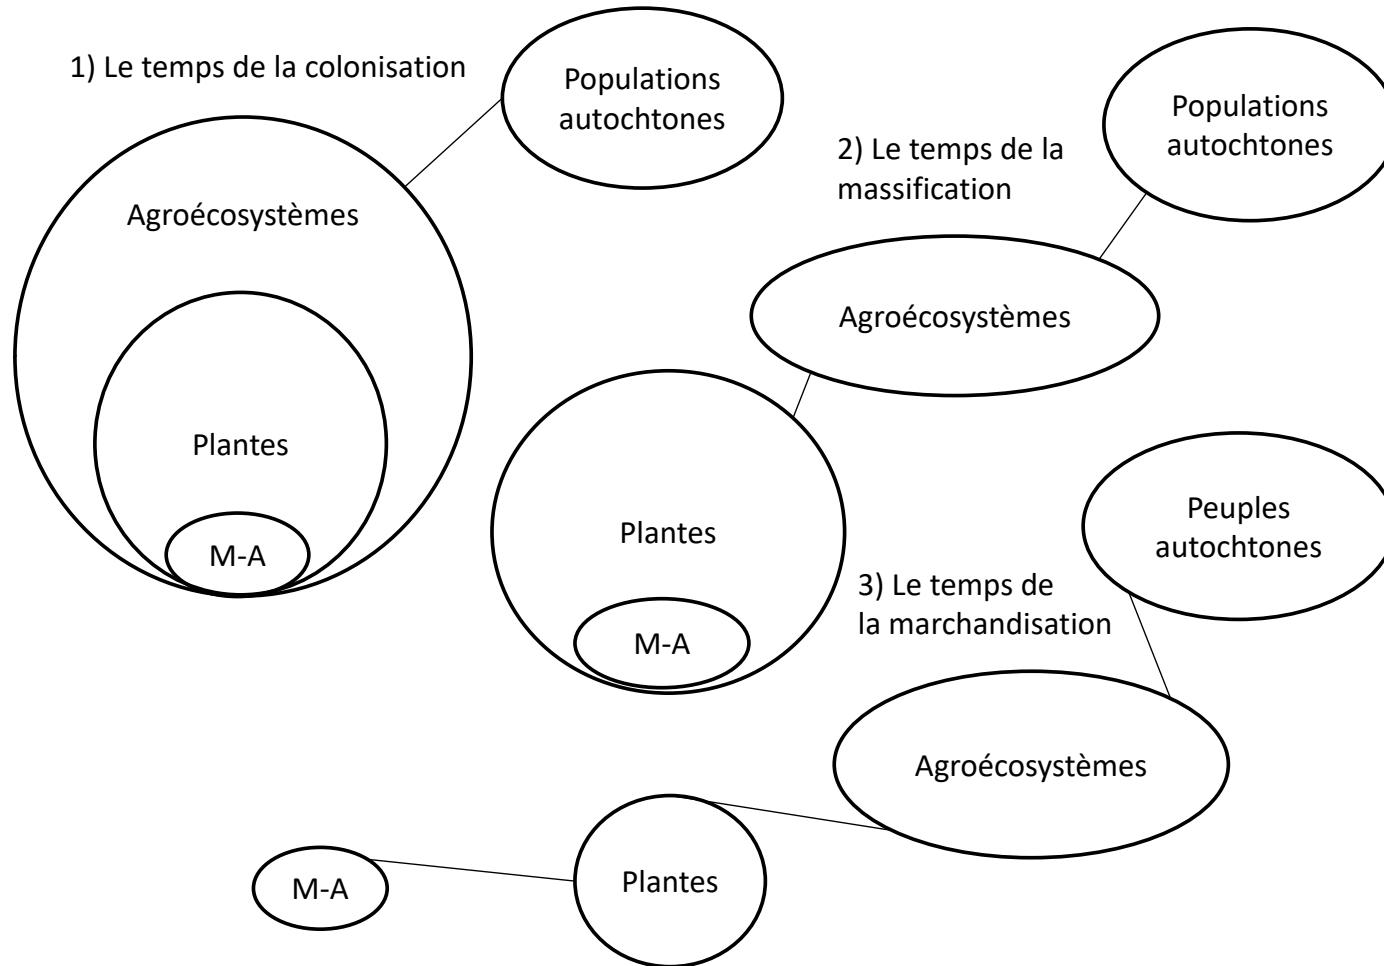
1) Le temps de la colonisation

Populations autochtones

Agroécosystèmes

Plantes

M-A

2) Le temps de la massification

Populations autochtones

Agroécosystèmes

Plantes

M-A

3) Le temps de la marchandisation

Peuples autochtones

Agroécosystèmes

Plantes

M-A